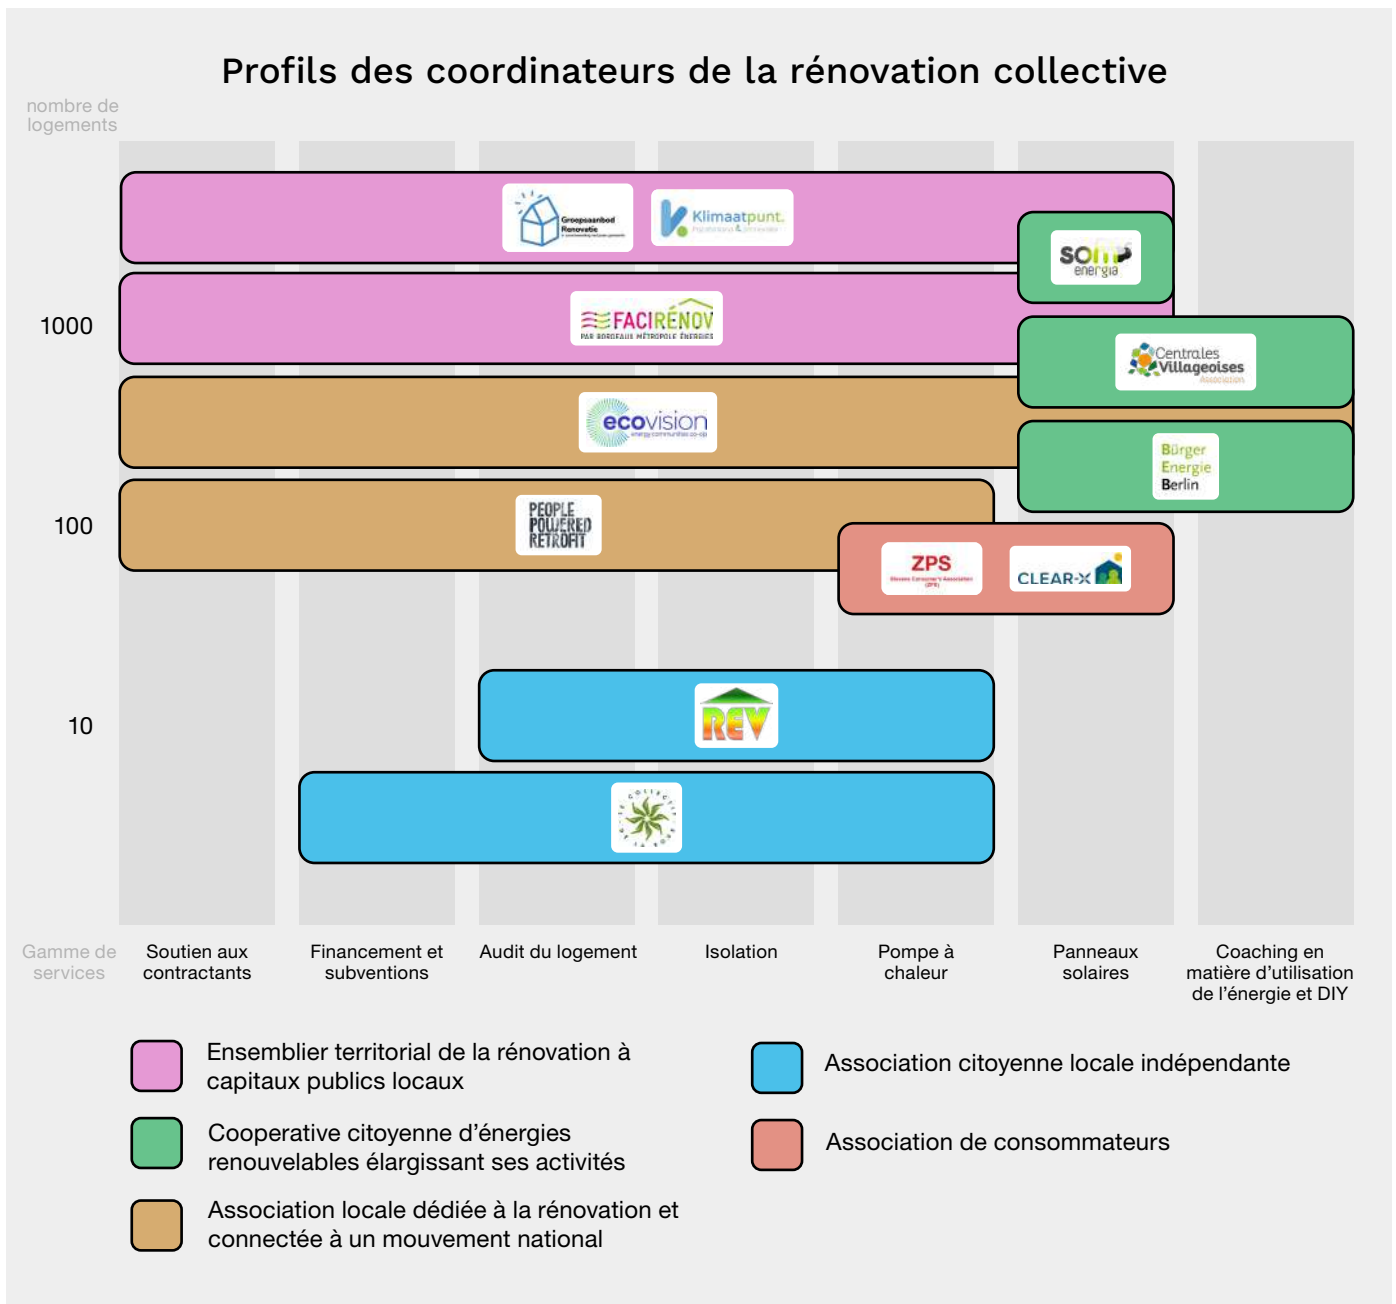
Profils des coordinateurs de la rénovation collective

nombre de logements

Groepsaanbod Renovatie

Klimaatpunt.

som energia

1000

FACIRÉNOV PAR BORDEAUX MÉTROPOLE ÉNERGIES

Centrales Villageoises

ecovision

Bürger Energie Berlin

100

PEOPLE POWERED RETROFIT

ZPS

CLEAR-X

10

REV

Gamme de services

Soutien aux contractants

Financement et subventions

Audit du logement

Isolation

Pompe à chaleur

Panneaux solaires

Coaching en matière d'utilisation de l'énergie et DIY

Ensemblier territorial de la rénovation à capitaux publics locaux

Association citoyenne locale indépendante

Cooperative citoyenne d'énergies renouvelables élargissant ses activités

Association de consommateurs

Association locale dédiée à la rénovation et connectée à un mouvement national